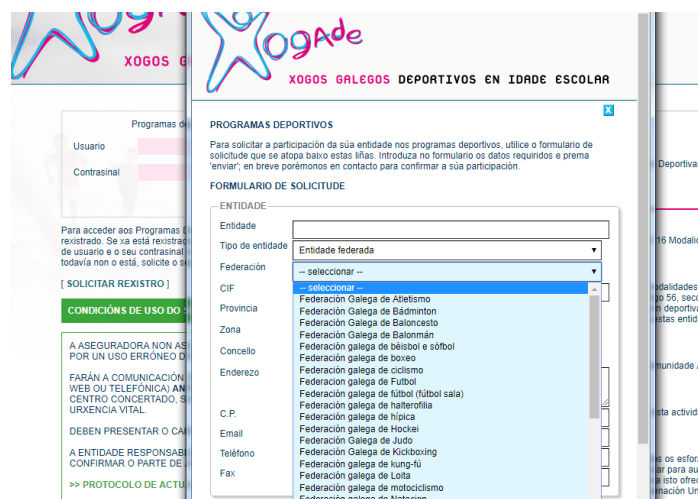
Xogade

XOGOS GALEGOS DEPORTIVOS EN IDADE ESCOLAR

X

PROGRAMAS DEPORTIVOS

Para solicitar a participación da súa entidade nos programas deportivos, utilice o formulario de solicitude que se atopa baixo estas liñas. Introduza no formulario os datos requiridos e prema 'enviar'; en breve poñémonos en contacto para confirmar a súa participación.

FORMULARIO DE SOLICITUDE

ENTIDADE

Entidade

Tipo de entidade
Entidade federada

Federación
-- seleccionar --

CIF

Provincia

Zona

Concello

Enderezo

C.P.

Email

Teléfono

Fax

-- seleccionar --
Federación Galega de Atletismo
Federación Galega de Bádminton
Federación Galega de Baloncesto
Federación Galega de Balonmán
Federación galega de béisbol e sófbol
Federación galega de boxeo
Federación galega de ciclismo
Federación Galega de Futbol
Federación galega de fútbol (fútbol sala)
Federación galega de halterofilia
Federación galega de hípica
Federación Galega de Hockei
Federación Galega de Judo
Federación Galega de Kickboxing
Federación galega de kung-fú
Federación Galega de Loita
Federación galega de motociclismo
Federación galega de Natacion

XOGOS G

Programas d

Usuario

Contrasinal

Para acceder aos Programas D rexistrado. Se xa está rexistrad de usuario e o seu contrasinal todavía non o está, solicite o s

[ SOLICITAR REXISTRO ]

CONDICIÓNS DE USO DO

A ASEGURADORA NON AS POR UN USO ERRÓNEO D

FARÁN A COMUNICACIÓN WEB OU TELEFÓNICA) AN CENTRO CONCERTADO, S URXENCIA VITAL.

DEBEN PRESENTAR O CA

A ENTIDADE RESPONSAB CONFIRMAR O PARTE DE

>> PROTOCOLO DE ACTU

Deportiva

16 Modali

odalidades go 56, seco n deportiva estas entid

munidade

sta activid

s os esforz par para au isto ofrec nación U